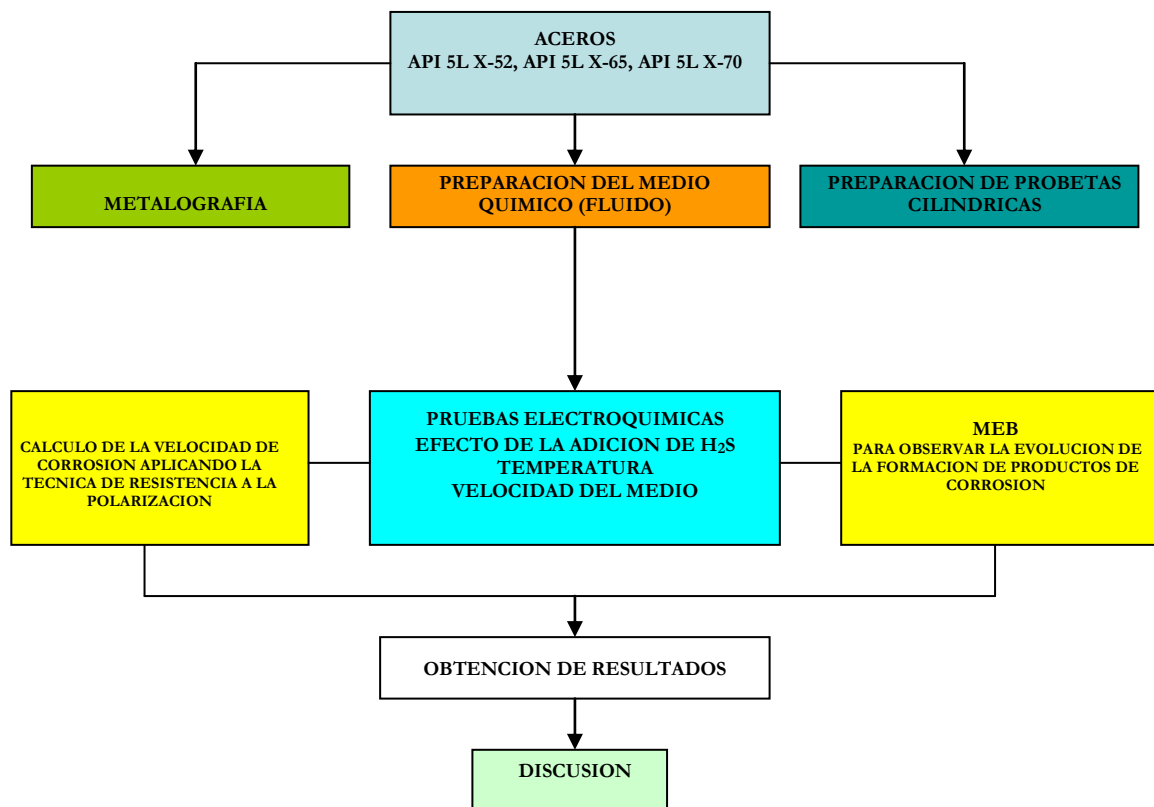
ACEROS
API 5L X-52, API 5L X-65, API 5L X-70

METALOGRAFIA

PREPARACION DEL MEDIO QUIMICO (FLUIDO)

PREPARACION DE PROBETAS CILINDRICAS

CALCULO DE LA VELOCIDAD DE CORROSION APLICANDO LA TECNICA DE RESISTENCIA A LA POLARIZACION

PRUEBAS ELECTROQUIMICAS
EFECTO DE LA ADICION DE $H_2S$
TEMPERATURA
VELOCIDAD DEL MEDIO

MEB
PARA OBSERVAR LA EVOLUCION DE LA FORMACION DE PRODUCTOS DE CORROSION

OBTENCION DE RESULTADOS

DISCUSION